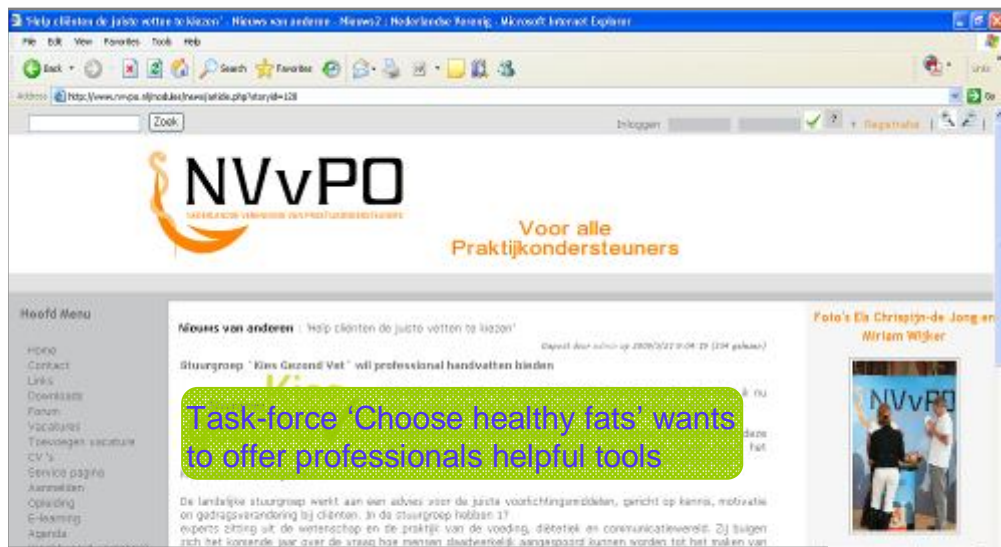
'Help cliënten de juiste vetten te kiezen' - Nieuws van anderen - Nieuws2 | Nederlandse Vereniging - Microsoft Internet Explorer

File Edit View Favorites Tools Help

Back Search Favorites

Address http://www.nvvpo.nl/modules/news/article.php?storyid=128

Go

Zoek

Inloggen

Registratie

NVvPO

NEDERLANDSE VERENIGING VAN PRAKTIJKONDERSTEUNERS

Voor alle Praktijkondersteuners

Hoofd Menu

Home
Contact
Links
Downloads
Forum
Vacatures
Toevoegen vacature
CV's
Service pagina
Aanmelden
Opleiding
E-learning
Agenda

Nieuws van anderen : 'Help cliënten de juiste vetten te kiezen'

Gepost door admin op 2009/3/23 9:04:35 (234 gelezen)

Stuurgroep 'Kies Gezond Vet' wil professional handvatten bieden

Task-force 'Choose healthy fats' wants to offer professionals helpful tools

De landelijke stuurgroep werkt aan een advies voor de juiste voorlichtingsmiddelen, gericht op kennis, motivatie en gedragsverandering bij cliënten. In de stuurgroep hebben 17 experts zitting uit de wetenschap en de praktijk van de voeding, diëtetiek en communicatiewereld. Zij buigen zich het komende jaar over de vraag hoe mensen daadwerkelijk aangespoord kunnen worden tot het maken van

Foto's Els Chrispijn-de Jong en Miriam Wijker

NVvPO